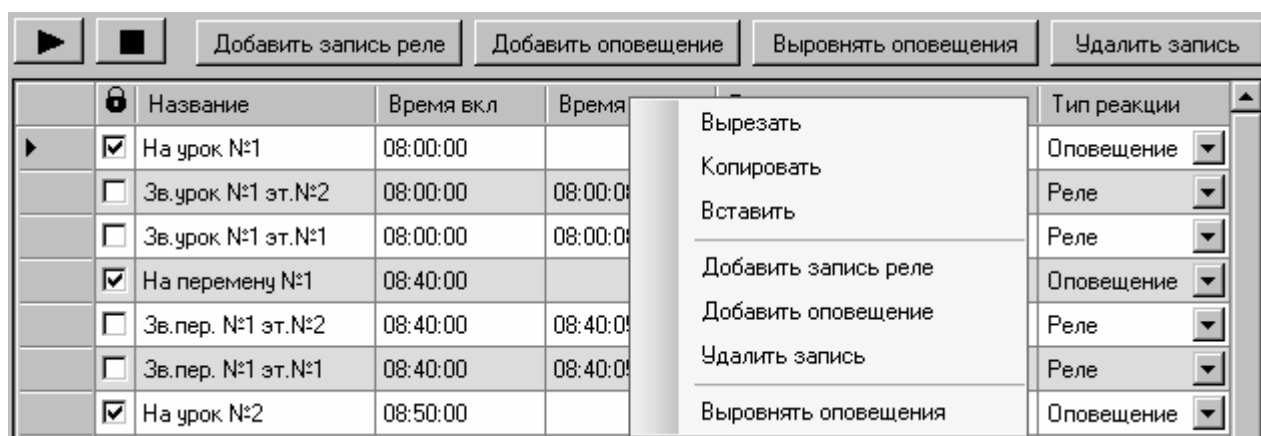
Добавить запись реле | Добавить оповещение | Выровнять оповещения | Удалить запись

| | | Название | Время вкл | Время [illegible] | Тип реакции |
|---|---|---|---|---|---|
| | ☑ | На урок №1 | 08:00:00 | | Оповещение |
| | ☐ | Зв.урок №1 эт.№2 | 08:00:00 | 08:00:0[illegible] | Реле |
| | ☐ | Зв.урок №1 эт.№1 | 08:00:00 | 08:00:0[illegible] | Реле |
| | ☑ | На перемену №1 | 08:40:00 | | Оповещение |
| | ☐ | Зв.пер. №1 эт.№2 | 08:40:00 | 08:40:0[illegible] | Реле |
| | ☐ | Зв.пер. №1 эт.№1 | 08:40:00 | 08:40:0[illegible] | Реле |
| | ☑ | На урок №2 | 08:50:00 | | Оповещение |

Вырезать
Копировать
Вставить
Добавить запись реле
Добавить оповещение
Удалить запись
Выровнять оповещения